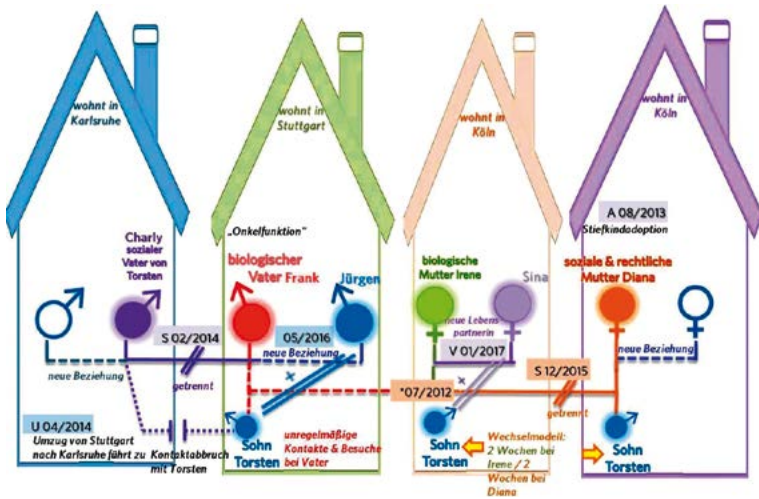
wohnt in Karlsruhe

wohnt in Stuttgart

wohnt in Köln

wohnt in Köln

A 08/2013
Stiefkindadoption

„Onkelfunktion"

Charly sozialer Vater von Torsten

biologischer Vater Frank

Jürgen

biologische Mutter Irene

Sina

soziale & rechtliche Mutter Diana

neue Lebenspartnerin

S 02/2014

05/2016

neue Beziehung

V 01/2017

S 12/2015

neue Beziehung

neue Beziehung

getrennt

*07/2012

getrennt

U 04/2014
Umzug von Stuttgart nach Karlsruhe führt zu Kontaktabbruch mit Torsten

Sohn Torsten

unregelmäßige Kontakte & Besuche bei Vater

Sohn Torsten

Wechselmodell: 2 Wochen bei Irene / 2 Wochen bei Diana

Sohn Torsten